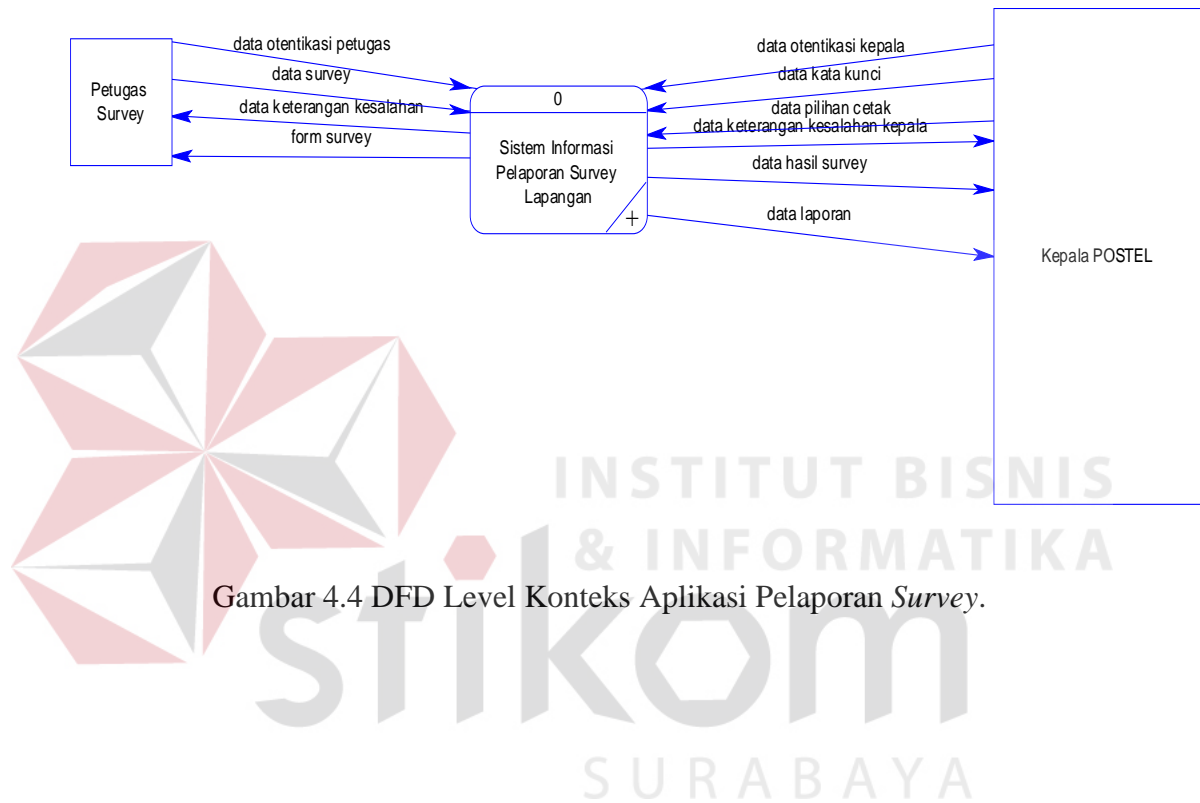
Petugas Survey

data otentikasi petugas

data survey

data keterangan kesalahan

form survey

0

Sistem Informasi Pelaporan Survey Lapangan

+

data otentikasi kepala

data kata kunci

data pilihan cetak

data keterangan kesalahan kepala

data hasil survey

data laporan

Kepala POSTEL

INSTITUT BISNIS & INFORMATIKA

stikom

SURABAYA

Gambar 4.4 DFD Level Konteks Aplikasi Pelaporan *Survey*.